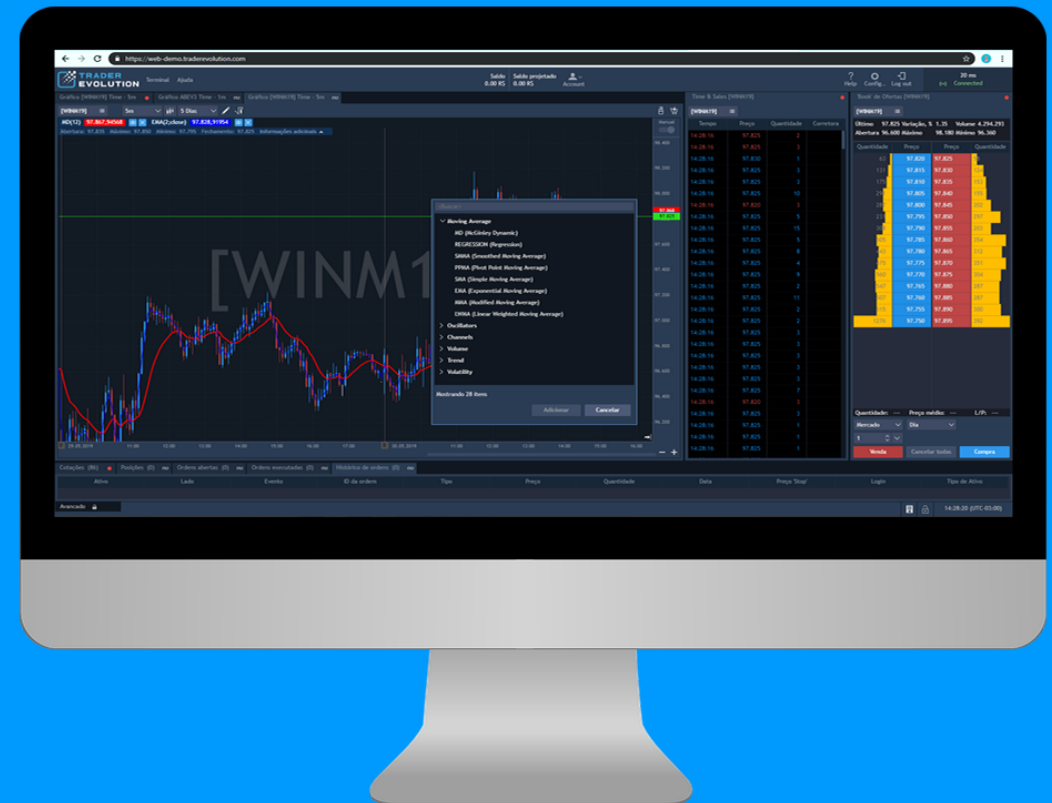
https://web-demo.traderevolution.com

TRADER EVOLUTION Terminal Ajuda

Saldo 0.00 R$ Saldo projetado 0.00 R$ Account

Help Config. Log out 20 ms Connected

Gráfico [WINM19] Time - 5m Gráfico ABEV3 Time - 1m Gráfico [WINM19] Time - 5m

[WINM19] 5m 5 Dias

MD(12) 97.867,94568 EMA(2;close) 97.828,91954

Abertura: 97.835 Máximo: 97.850 Mínimo: 97.795 Fechamento: 97.825 Informações adicionais

[WINM1

Moving Average
MD (McGinley Dynamic)
REGRESSION (Regression)
SMMA (Smoothed Moving Average)
PPMA (Pivot Point Moving Average)
SMA (Simple Moving Average)
EMA (Exponential Moving Average)
MMA (Modified Moving Average)
LWMA (Linear Weighted Moving Average)
Oscillators
Channels
Volume
Trend
Volatility

Mostrando 28 itens

Adicionar Cancelar

Time & Sales [WINM19]

[WINM19]

| Tempo | Preço | Quantidade | Corretora |
|---|---|---|---|
| 14:28:16 | 97.825 | 2 | |
| 14:28:16 | 97.825 | 1 | |
| 14:28:16 | 97.830 | 1 | |
| 14:28:16 | 97.825 | 1 | |
| 14:28:16 | 97.825 | 10 | |
| 14:28:16 | 97.820 | 1 | |
| 14:28:16 | 97.825 | 5 | |
| 14:28:16 | 97.825 | 15 | |
| 14:28:16 | 97.825 | 5 | |
| 14:28:16 | 97.825 | 6 | |
| 14:28:16 | 97.825 | 4 | |
| 14:28:16 | 97.825 | 9 | |
| 14:28:16 | 97.825 | 2 | |
| 14:28:16 | 97.825 | 11 | |
| 14:28:16 | 97.825 | 2 | |
| 14:28:16 | 97.825 | 1 | |
| 14:28:16 | 97.825 | 1 | |
| 14:28:16 | 97.825 | 1 | |
| 14:28:16 | 97.825 | 1 | |
| 14:28:16 | 97.825 | 1 | |
| 14:28:16 | 97.825 | 1 | |
| 14:28:16 | 97.825 | 1 | |
| 14:28:16 | 97.825 | 1 | |
| 14:28:16 | 97.820 | 1 | |
| 14:28:16 | 97.825 | 1 | |
| 14:28:16 | 97.825 | 1 | |
| 14:28:16 | 97.825 | 1 | |

Book de Ofertas [WINM19]

[WINM19]

Último 97.825 Variação, % 1.35 Volume 4.294.293
Abertura 96.600 Máximo 98.180 Mínimo 96.360

| Quantidade | Preço | Preço | Quantidade |
|---|---|---|---|
| | 97.820 | 97.825 | |
| | 97.815 | 97.830 | |
| | 97.810 | 97.835 | |
| | 97.805 | 97.840 | |
| | 97.800 | 97.845 | |
| | 97.795 | 97.850 | |
| | 97.790 | 97.855 | |
| | 97.785 | 97.860 | |
| | 97.780 | 97.865 | |
| | 97.775 | 97.870 | |
| | 97.770 | 97.875 | |
| | 97.765 | 97.880 | |
| | 97.760 | 97.885 | |
| | 97.755 | 97.890 | |
| | 97.750 | 97.895 | |

Quantidade: --- Preço médio: --- L/P: ---

Mercado Dia

1

Venda Cancelar todas Compra

Cotações (86) Posições (0) Ordens abertas (0) Ordens executadas (0) Histórico de ordens (0)

Ativo Lado Evento ID da ordem Tipo Preço Quantidade Data Preço Stop Login Tipo de Ativo

Avançado

14:28:20 (UTC-03:00)